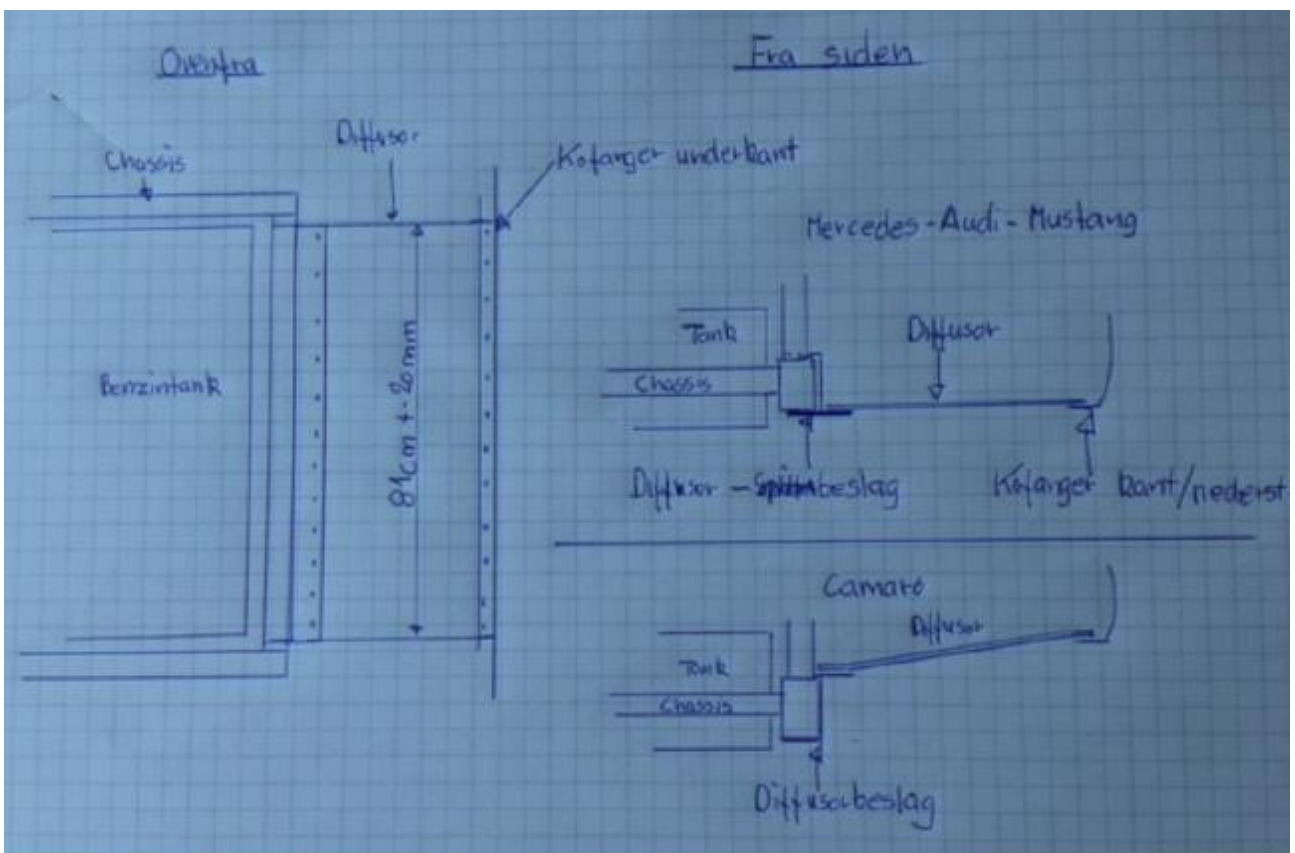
Ovenfra

Fra siden

Diffusor

Chassis

Kofanger underkant

Mercedes - Audi - Mustang

Benzintank

81cm +- 20mm

Tank

Chassis

Diffusor

Diffusor - ~~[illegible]~~beslag

Kofanger kant/nederst

Camaro

Diffusor

Tank

Chassis

Diffusorbeslag